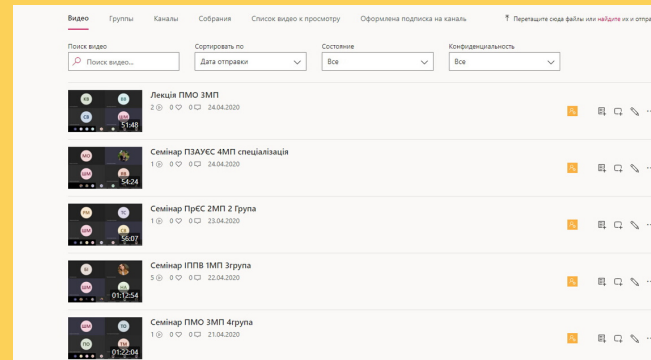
Видео Группы Каналы Собрания Список видео к просмотру Оформлена подписка на канал

Перетащите сюда файлы или найдите их и отпр

Поиск видео
Поиск видео...

Сортировать по
Дата отправки

Состояние
Все

Конфиденциальность
Все

51:48
Лекція ПМО 3МП
2 0 0 24.04.2020

54:24
Семінар ПЗАУЄС 4МП спеціалізація
1 0 0 24.04.2020

56:07
Семінар ПрЄС 2МП 2 Група
1 0 0 23.04.2020

01:12:54
Семінар ІППВ 1МП 3група
5 0 0 22.04.2020

01:22:04
Семінар ПМО 3МП 4група
1 0 0 21.04.2020